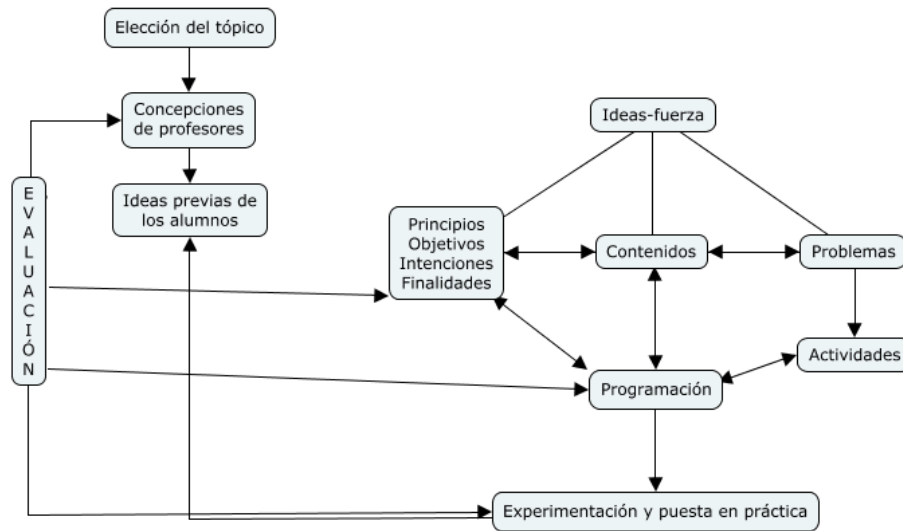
Elección del tópico

Concepciones de profesores

Ideas previas de los alumnos

E V A L U A C I Ó N

Ideas-fuerza

Principios Objetivos Intenciones Finalidades

Contenidos

Problemas

Actividades

Programación

Experimentación y puesta en práctica